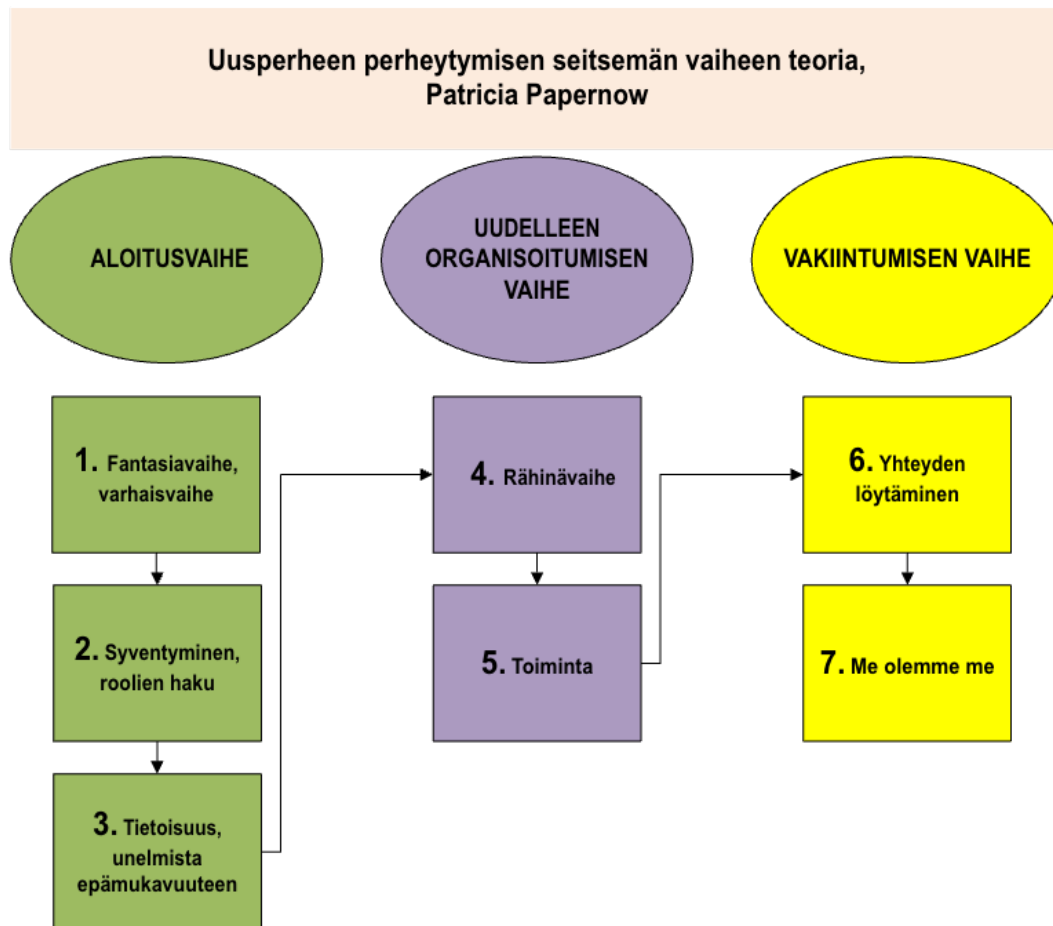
Uusperheen perheytymisen seitsemän vaiheen teoria, Patricia Papernow

ALOITUSVAIHE

UUDELLEEN ORGANISOITUMISEN VAIHE

VAKIINTUMISEN VAIHE

1. Fantasiavaihe, varhaisvaihe

2. Syventyminen, roolien haku

3. Tietoisuus, unelmista epämukavuuteen

4. Rähinävaihe

5. Toiminta

6. Yhteyden löytäminen

7. Me olemme me